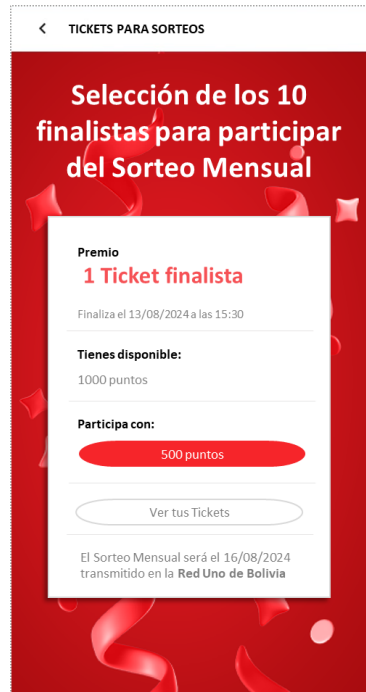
TICKETS PARA SORTEOS

Selección de los 10 finalistas para participar del Sorteo Mensual

Premio
1 Ticket finalista

Finaliza el 13/08/2024 a las 15:30

Tienes disponible:
1000 puntos

Participa con:
500 puntos

Ver tus Tickets

El Sorteo Mensual será el 16/08/2024 transmitido en la Red Uno de Bolivia